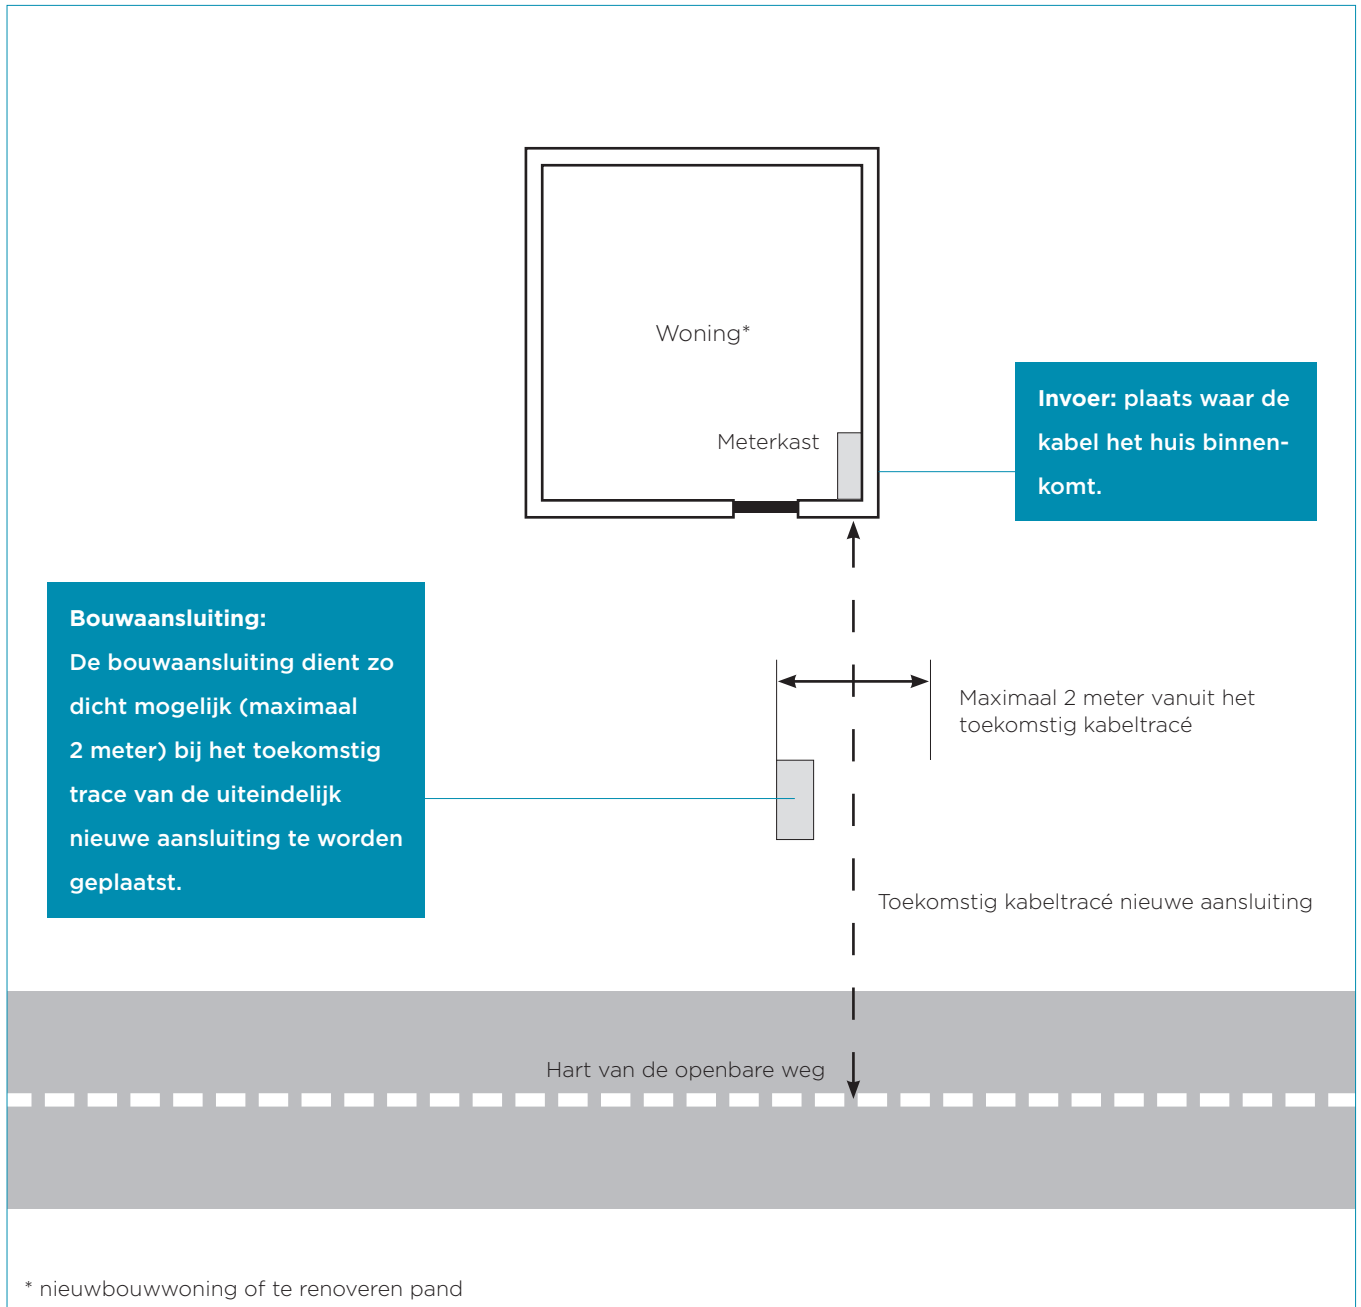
Woning*

Meterkast

**Invoer:** plaats waar de kabel het huis binnenkomt.

**Bouwaansluiting:**
De bouwaansluiting dient zo dicht mogelijk (maximaal 2 meter) bij het toekomstig trace van de uiteindelijk nieuwe aansluiting te worden geplaatst.

Maximaal 2 meter vanuit het toekomstig kabeltracé

Toekomstig kabeltracé nieuwe aansluiting

Hart van de openbare weg

* nieuwbouwwoning of te renoveren pand